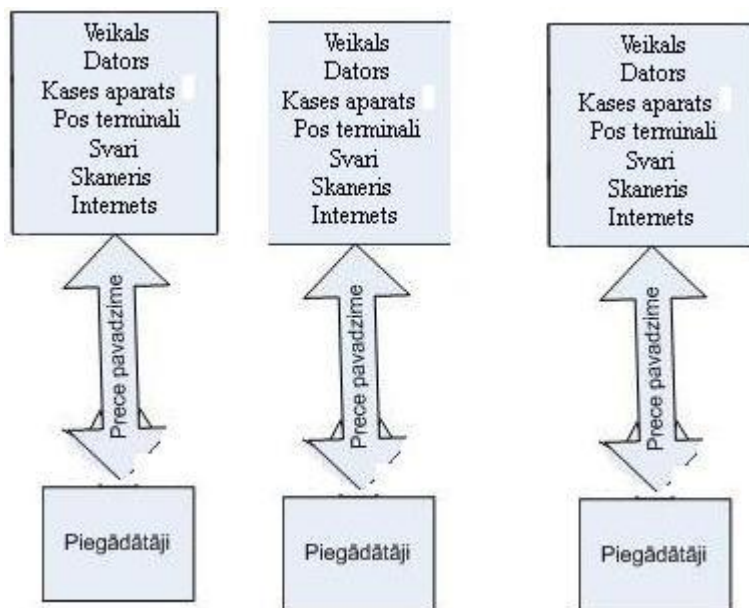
Veikals
Dators
Kases aparats
Pos terminali
Svari
Skaneris
Internets

Prece pavadzime

Piegādātāji

Veikals
Dators
Kases aparats
Pos terminali
Svari
Skaneris
Internets

Prece pavadzime

Piegādātāji

Veikals
Dators
Kases aparats
Pos terminali
Svari
Skaneris
Internets

Prece pavadzime

Piegādātāji